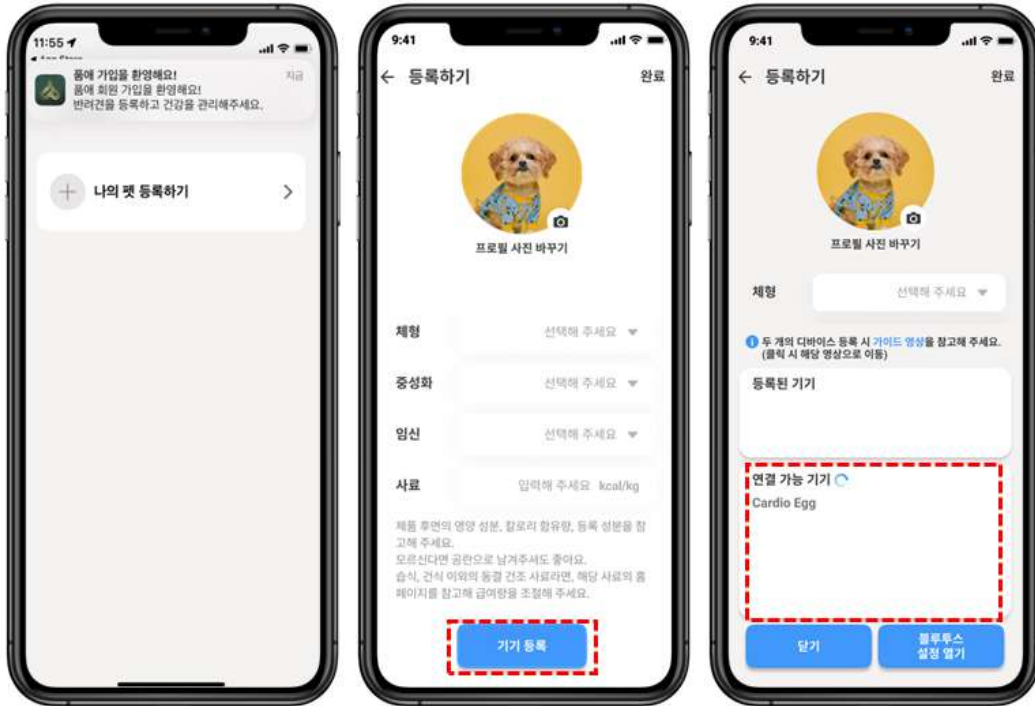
11:55

품에 가입을 환영해요!
품에 회원 가입을 환영해요!
반려견을 등록하고 건강을 관리해주세요.
지금

나의 펫 등록하기

9:41

← 등록하기
완료

프로필 사진 바꾸기

체형
선택해 주세요

중성화
선택해 주세요

임신
선택해 주세요

사료
입력해 주세요 kcal/kg

제품 후면의 영양 성분, 칼로리 함유량, 등록 성분을 참고해 주세요.
모르신다면 공란으로 남겨주셔도 좋아요.
습식, 건식 이외의 동결 건조 사료라면, 해당 사료의 홈페이지를 참고해 급여량을 조절해 주세요.

기기 등록

9:41

← 등록하기
완료

프로필 사진 바꾸기

체형
선택해 주세요

두 개의 디바이스 등록 시 가이드 영상을 참고해 주세요.
(클릭 시 해당 영상으로 이동)

등록된 기기

연결 가능 기기
Cardio Egg

닫기

블루투스 설정 열기